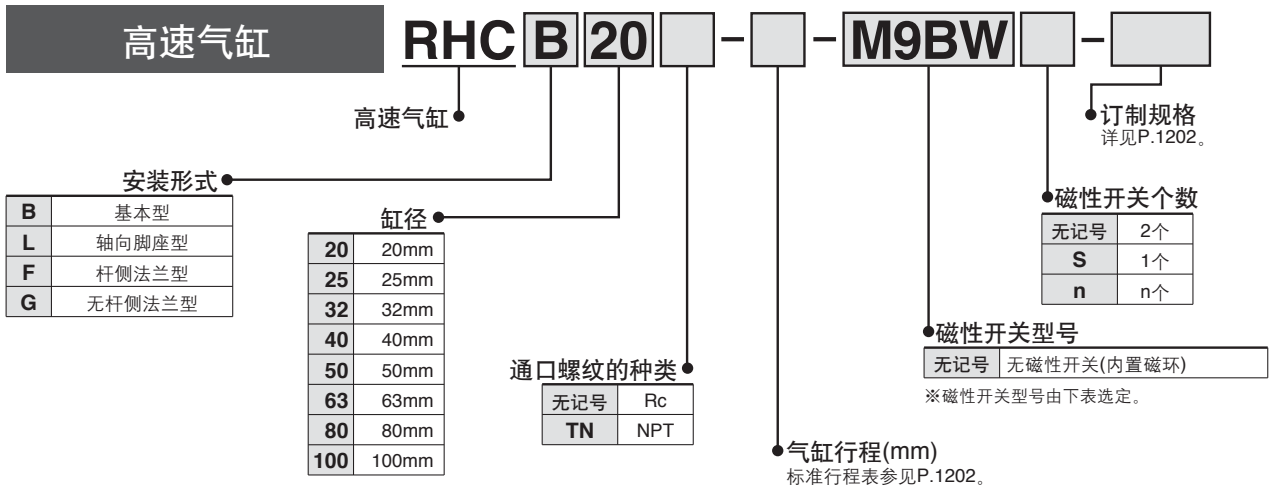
高速气缸

RHC B 20 - - M9BW -

高速气缸

安装形式

| B | 基本型 |
|---|---|
| L | 轴向脚座型 |
| F | 杆侧法兰型 |
| G | 无杆侧法兰型 |

缸径

| 20 | 20mm |
|---|---|
| 25 | 25mm |
| 32 | 32mm |
| 40 | 40mm |
| 50 | 50mm |
| 63 | 63mm |
| 80 | 80mm |
| 100 | 100mm |

通口螺纹的种类

| 无记号 | Rc |
|---|---|
| TN | NPT |

气缸行程(mm)
标准行程表参见P.1202。

订制规格
详见P.1202。

磁性开关个数

| 无记号 | 2个 |
|---|---|
| S | 1个 |
| n | n个 |

磁性开关型号

| 无记号 | 无磁性开关(内置磁环) |
|---|---|

※磁性开关型号由下表选定。